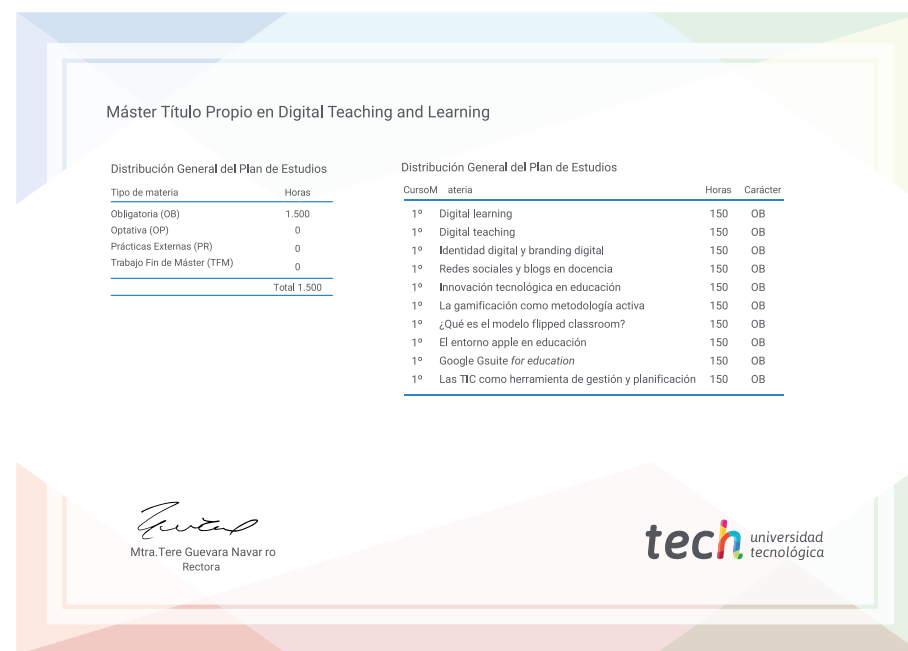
Máster Título Propio en Digital Teaching and Learning

Distribución General del Plan de Estudios

| Tipo de materia | Horas |
|---|---|
| Obligatoria (OB) | 1.500 |
| Optativa (OP) | 0 |
| Prácticas Externas (PR) | 0 |
| Trabajo Fin de Máster (TFM) | 0 |
| Total | 1.500 |

Distribución General del Plan de Estudios

| CursoM | ateria | Horas | Carácter |
|---|---|---|---|
| 1º | Digital learning | 150 | OB |
| 1º | Digital teaching | 150 | OB |
| 1º | Identidad digital y branding digital | 150 | OB |
| 1º | Redes sociales y blogs en docencia | 150 | OB |
| 1º | Innovación tecnológica en educación | 150 | OB |
| 1º | La gamificación como metodología activa | 150 | OB |
| 1º | ¿Qué es el modelo flipped classroom? | 150 | OB |
| 1º | El entorno apple en educación | 150 | OB |
| 1º | Google Gsuite *for education* | 150 | OB |
| 1º | Las TIC como herramienta de gestión y planificación | 150 | OB |

Mtra.Tere Guevara Navar ro
Rectora

tech universidad tecnológica